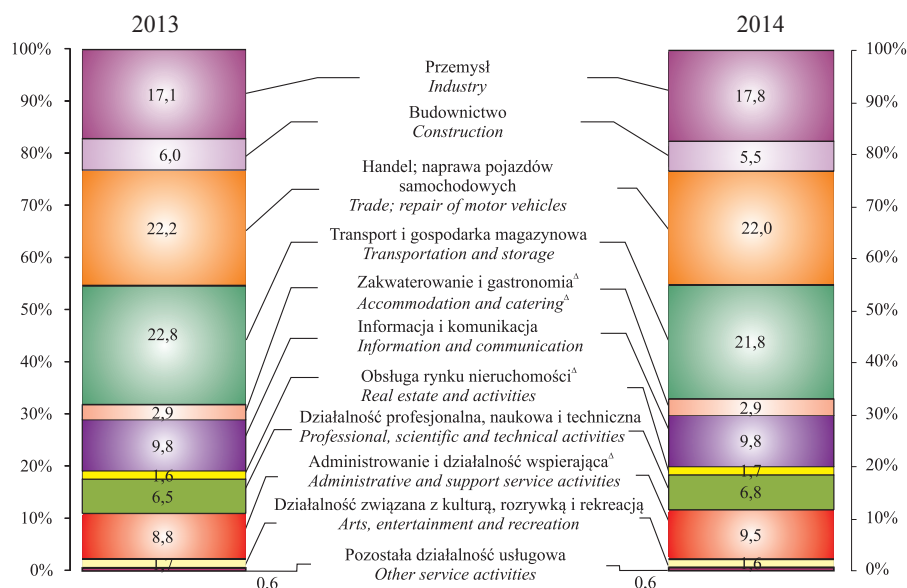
2013

2014

100%
90%
80%
70%
60%
50%
40%
30%
20%
10%
0%

17,1
6,0
22,2
22,8
2,9
9,8
1,6
6,5
8,8
1,7
0,6

Przemysł
*Industry*

Budownictwo
*Construction*

Handel; naprawa pojazdów samochodowych
*Trade; repair of motor vehicles*

Transport i gospodarka magazynowa
*Transportation and storage*

Zakwaterowanie i gastronomia$^{\Delta}$
*Accommodation and catering*$^{\Delta}$

Informacja i komunikacja
*Information and communication*

Obsługa rynku nieruchomości$^{\Delta}$
*Real estate and activities*

Działalność profesjonalna, naukowa i techniczna
*Professional, scientific and technical activities*

Administrowanie i działalność wspierająca$^{\Delta}$
*Administrative and support service activities*

Działalność związana z kulturą, rozrywką i rekreacją
*Arts, entertainment and recreation*

Pozostała działalność usługowa
*Other service activities*

17,8
5,5
22,0
21,8
2,9
9,8
1,7
6,8
9,5
1,6
0,6

100%
90%
80%
70%
60%
50%
40%
30%
20%
10%
0%